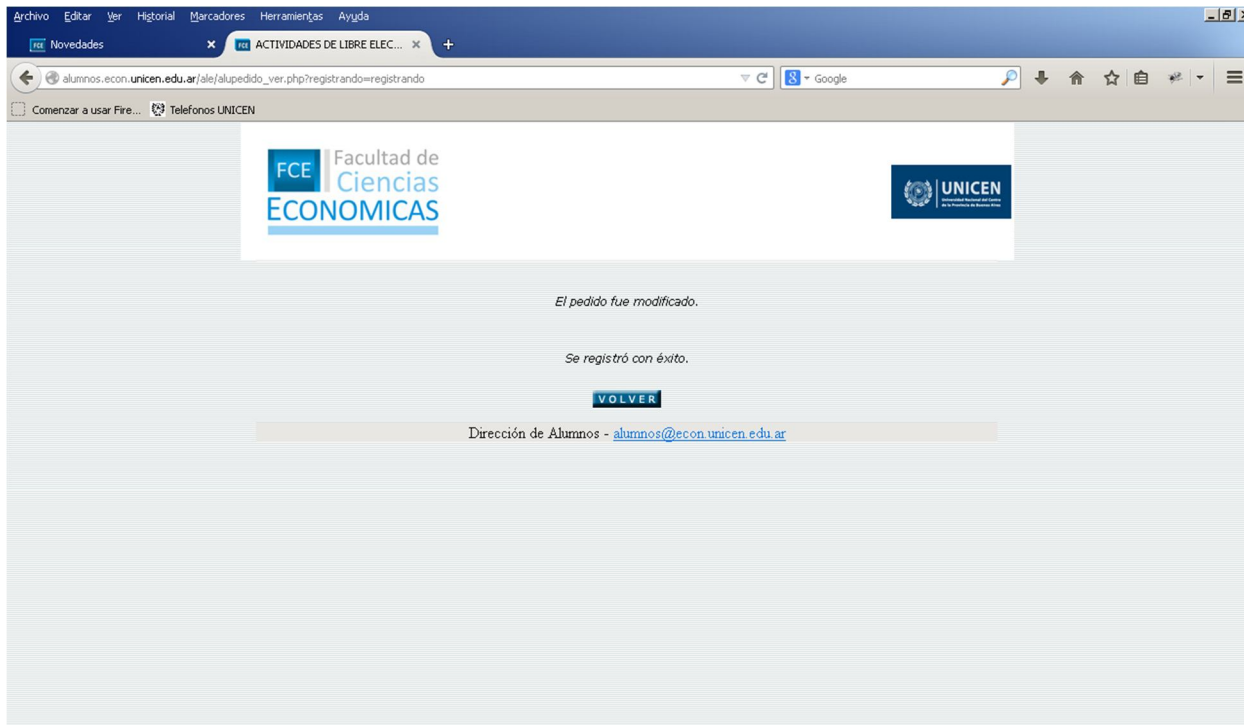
Archivo Editar Ver Historial Marcadores Herramientas Ayuda

FCE Novedades

FCE ACTIVIDADES DE LIBRE ELEC...

alumnos.econ.unicen.edu.ar/ale/alupedido_ver.php?registrando=registrando

Google

Comenzar a usar Fire... Telefonos UNICEN

FCE Facultad de Ciencias ECONOMICAS

UNICEN Universidad Nacional del Centro de la Provincia de Buenos Aires

El pedido fue modificado.

Se registró con éxito.

VOLVER

Dirección de Alumnos - alumnos@econ.unicen.edu.ar